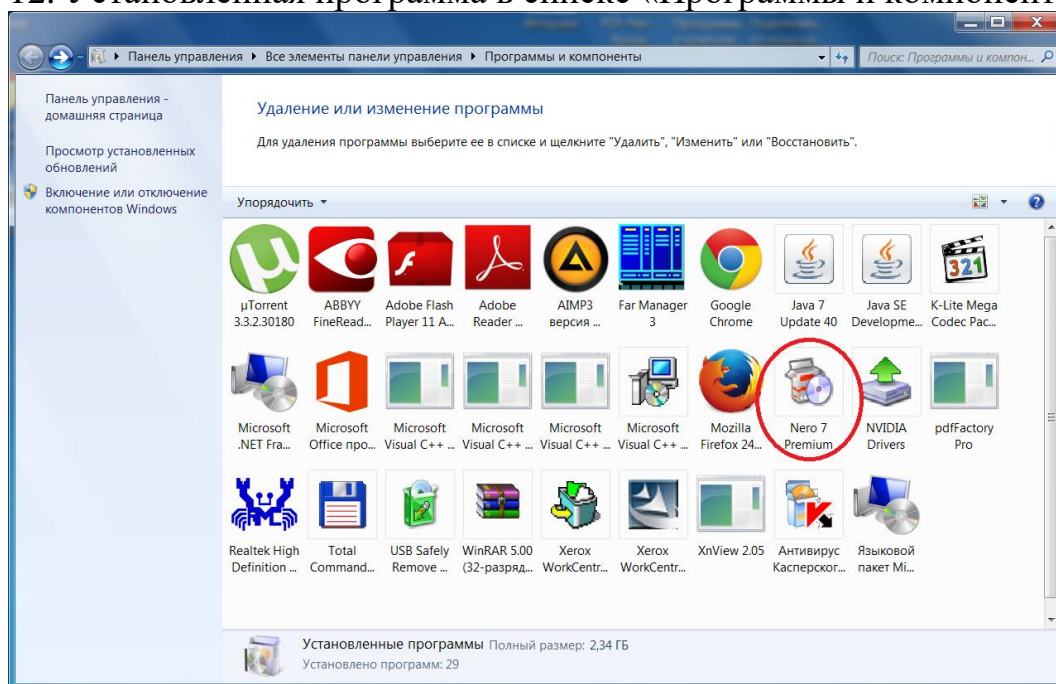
12. Установленная программа в списке «Программы и компонент

Панель управления ▸ Все элементы панели управления ▸ Программы и компоненты

Поиск: Программы и компон...

Панель управления - домашняя страница

Просмотр установленных обновлений

Включение или отключение компонентов Windows

Удаление или изменение программы

Для удаления программы выберите ее в списке и щелкните "Удалить", "Изменить" или "Восстановить".

Упорядочить ▾

µTorrent 3.3.2.30180

ABBYY FineRead...

Adobe Flash Player 11 A...

Adobe Reader ...

AIMP3 версия ...

Far Manager 3

Google Chrome

Java 7 Update 40

Java SE Developme...

K-Lite Mega Codec Pac...

Microsoft .NET Fra...

Microsoft Office про...

Microsoft Visual C++ ...

Microsoft Visual C++ ...

Microsoft Visual C++ ...

Microsoft Visual C++ ...

Mozilla Firefox 24...

Nero 7 Premium

NVIDIA Drivers

pdfFactory Pro

Realtek High Definition ...

Total Command...

USB Safely Remove ...

WinRAR 5.00 (32-разряд...

Xerox WorkCentr...

Xerox WorkCentr...

XnView 2.05

Антивирус Касперског...

Языковой пакет Mi...

Установленные программы Полный размер: 2,34 ГБ

Установлено программ: 29